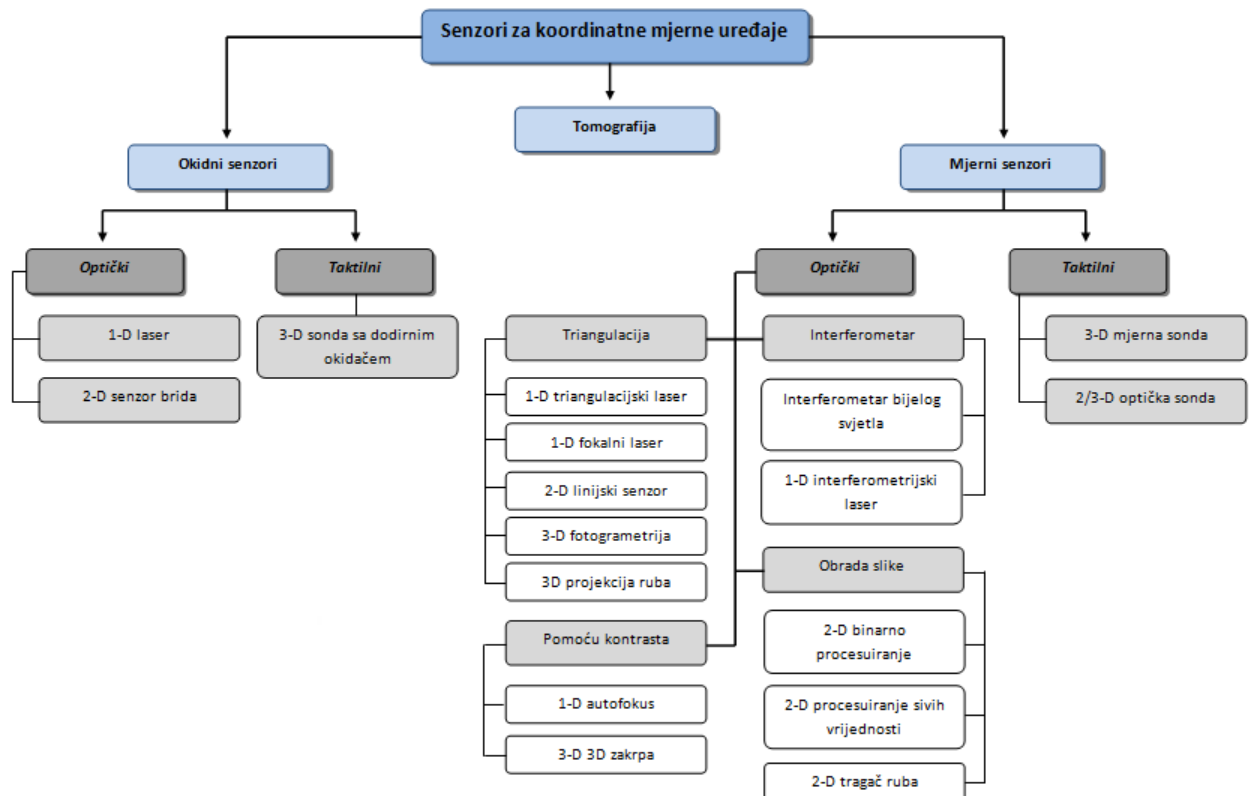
Senzori za koordinatne mjerne uređaje

Okidni senzori

Tomografija

Mjerni senzori

Optički

1-D laser

2-D senzor brida

Taktilni

3-D sonda sa dodirnim okidačem

Optički

Triangulacija

1-D triangulacijski laser

1-D fokalni laser

2-D linijski senzor

3-D fotogrametrija

3D projekcija ruba

Pomoću kontrasta

1-D autofokus

3-D 3D zakrpa

Interferometar

Interferometar bijelog svjetla

1-D interferometrijski laser

Obrada slike

2-D binarno procesuiranje

2-D procesuiranje sivih vrijednosti

2-D tragač ruba

Taktilni

3-D mjerna sonda

2/3-D optička sonda